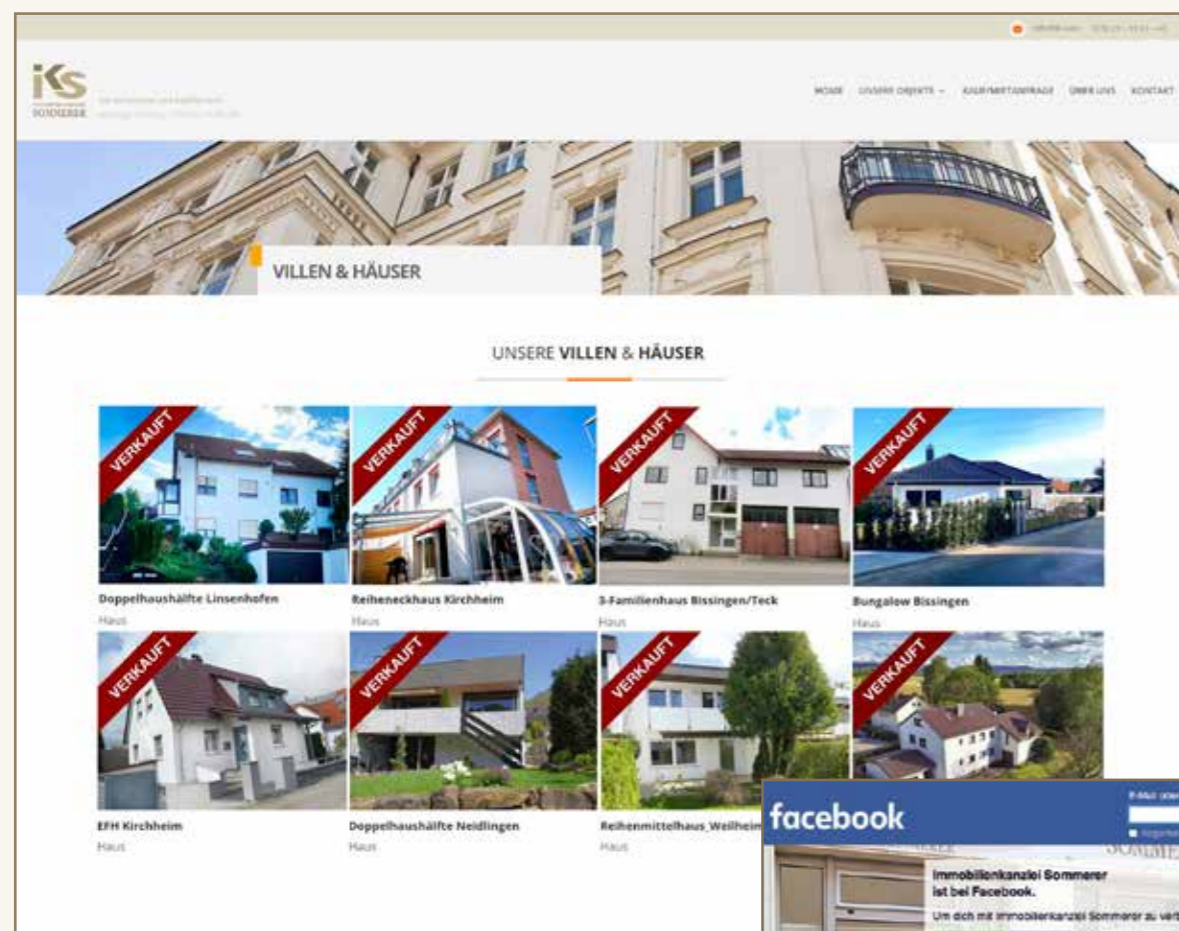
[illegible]

iKS
SOMMERER

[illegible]

HOME UNSERE OBJEKTE KAUF/MIETANFRAGE ÜBER UNS KONTAKT

VILLEN & HÄUSER

UNSERE VILLEN & HÄUSER

VERKAUFT
Doppelhaushälfte Linsenhofen
Haus

VERKAUFT
Reiheneckhaus Kirchheim
Haus

VERKAUFT
3-Familienhaus Bissingen/Teck
Haus

VERKAUFT
Bungalow Bissingen
Haus

VERKAUFT
EFH Kirchheim
Haus

VERKAUFT
Doppelhaushälfte Neidlingen
Haus

VERKAUFT
Reihenmittelhaus_Weilheim
Haus

VERKAUFT

facebook
E-Mail oder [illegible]
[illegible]

Immobilienkanzlei Sommerer ist bei Facebook.
Um dich mit Immobilienkanzlei Sommerer zu verb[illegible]